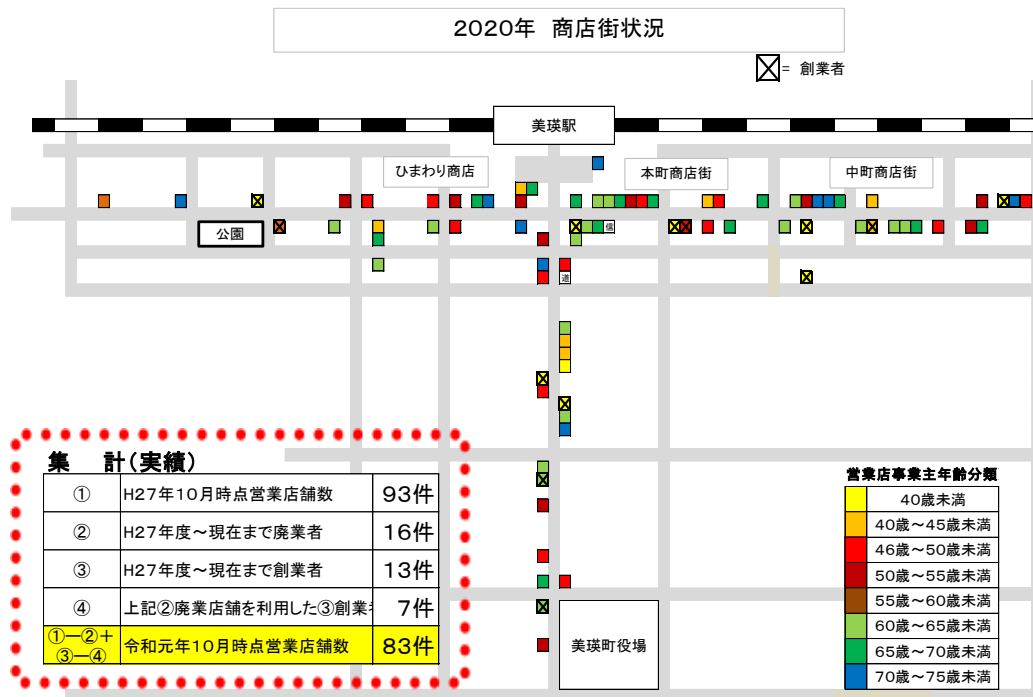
2020年 商店街状況

= 創業者

美瑛駅

ひまわり商店

本町商店街

中町商店街

公園

信

道

美瑛町役場

集 計（実績）

| ① | H27年10月時点営業店舗数 | 93件 |
|---|---|---|
| ② | H27年度～現在まで廃業者 | 16件 |
| ③ | H27年度～現在まで創業者 | 13件 |
| ④ | 上記②廃業店舗を利用した③創業者 | 7件 |
| ①－②＋③－④ | 令和元年10月時点営業店舗数 | 83件 |

営業店事業主年齢分類

| 40歳未満 |
|---|
| 40歳～45歳未満 |
| 46歳～50歳未満 |
| 50歳～55歳未満 |
| 55歳～60歳未満 |
| 60歳～65歳未満 |
| 65歳～70歳未満 |
| 70歳～75歳未満 |